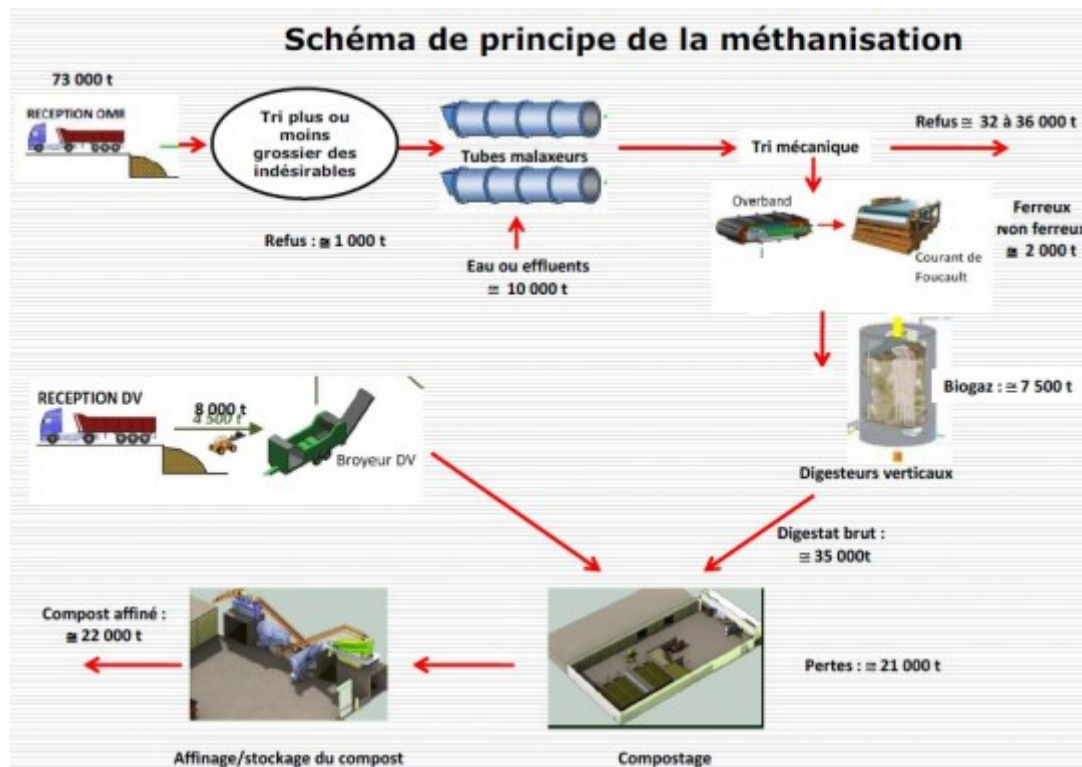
Schéma de principe de la méthanisation

73 000 t

RECEPTION OMR

Tri plus ou moins grossier des indésirables

Tubes malaxeurs

Tri mécanique

Refus ≅ 32 à 36 000 t

Refus : ≅ 1 000 t

Eau ou effluents
≅ 10 000 t

Overband

Courant de Foucault

Ferreux
Non ferreux
≅ 2 000 t

Biogaz : ≅ 7 500 t

RECEPTION DV

8 000 t

Broyeur DV

Digesteurs verticaux

Digestat brut :
≅ 35 000t

Compost affiné :
≅ 22 000 t

Pertes : ≅ 21 000 t

Affinage/stockage du compost

Compostage